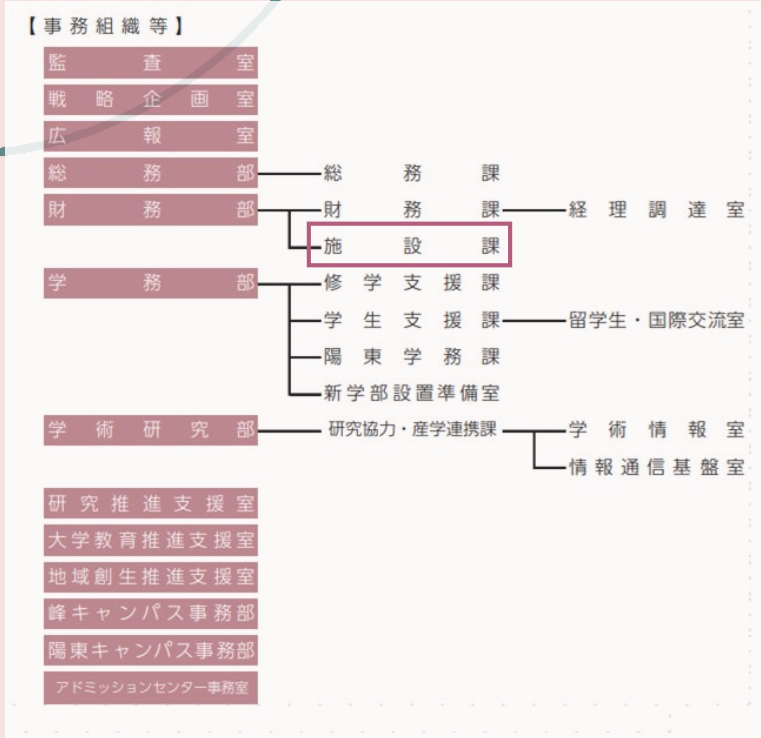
【事務組織等】

監査室
戦略企画室
広報室
総務部 — 総務課
財務部 — 財務課 — 経理調達室
施設課
学務部 — 修学支援課
学生支援課 — 留学生・国際交流室
陽東学務課
新学部設置準備室
学術研究部 — 研究協力・産学連携課 — 学術情報室
情報通信基盤室
研究推進支援室
大学教育推進支援室
地域創生推進支援室
峰キャンパス事務部
陽東キャンパス事務部
アドミッションセンター事務室